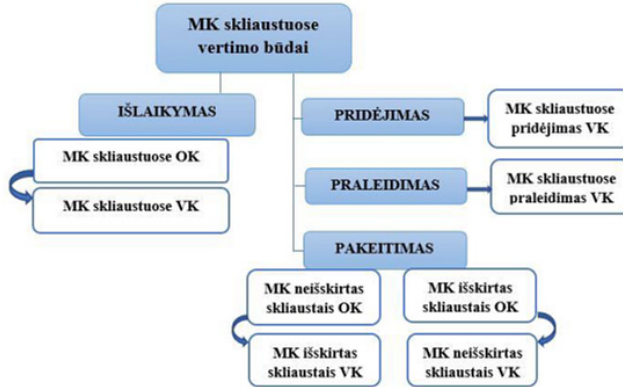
MK skliaustuose vertimo būdai

IŠLAIKYMAS

MK skliaustuose OK

MK skliaustuose VK

PRIDĖJIMAS

MK skliaustuose pridėjimas VK

PRALEIDIMAS

MK skliaustuose praleidimas VK

PAKEITIMAS

MK neišskirtas skliaustais OK

MK išskirtas skliaustais VK

MK išskirtas skliaustais OK

MK neišskirtas skliaustais VK